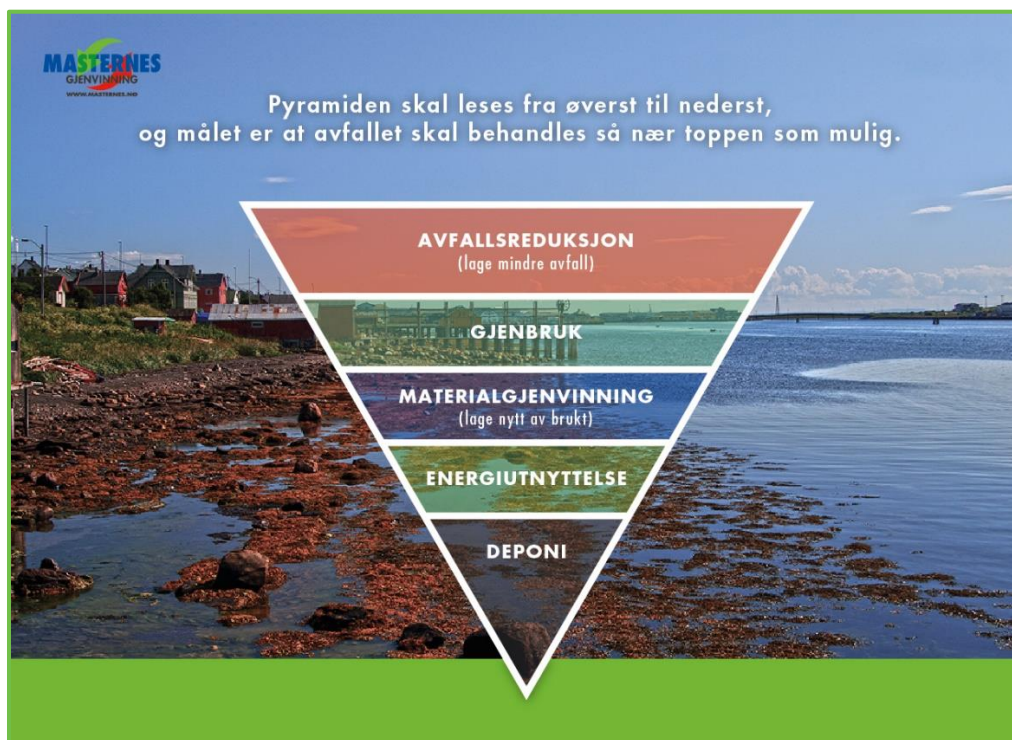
MASTERNES
GJENVINNING
WWW.MASTERNES.NO

Pyramiden skal leses fra øverst til nederst, og målet er at avfallet skal behandles så nær toppen som mulig.

AVFALLSREDUKSJON
(lage mindre avfall)

GJENBRUK

MATERIALGJENVINNING
(lage nytt av brukt)

ENERGIUTNYTTELSE

DEPONI